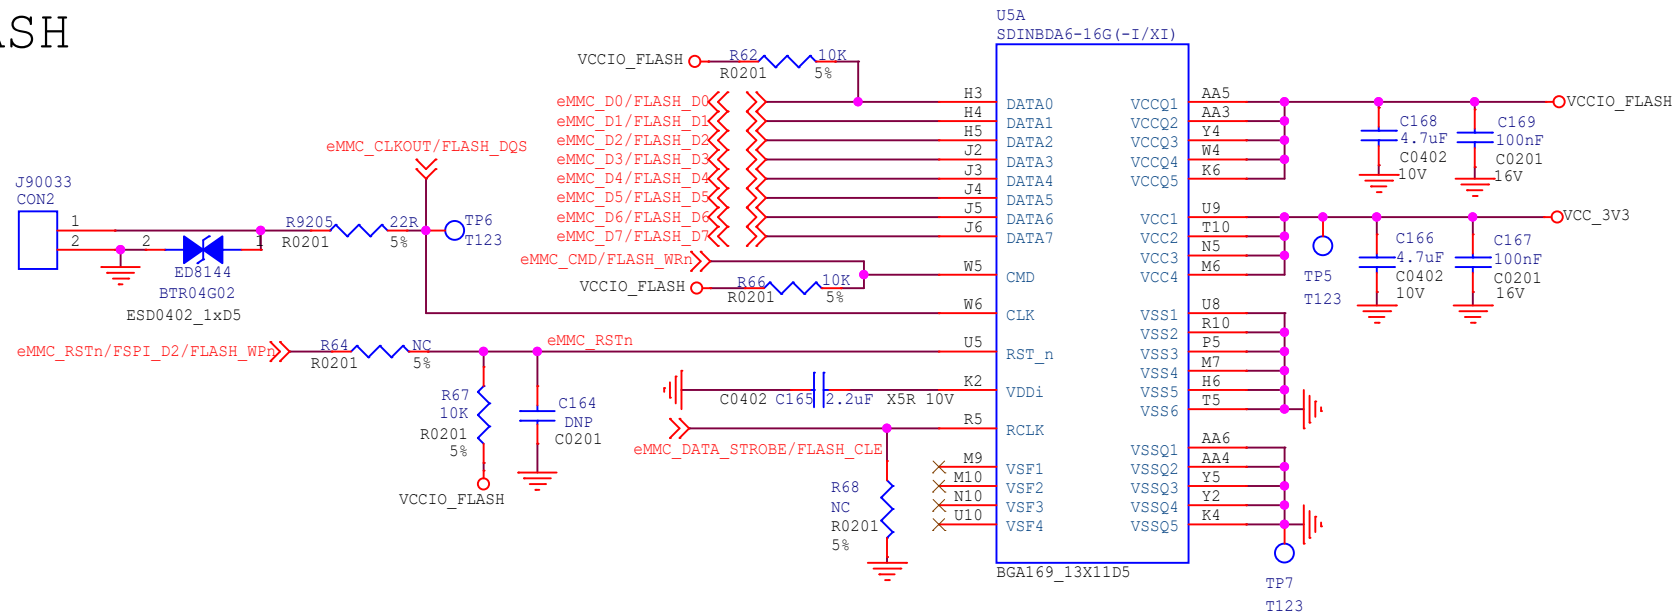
ASH

U5A
SDINBDA6-16G(-I/XI)

VCCIO_FLASH R62 10K R0201 5%

eMMC_D0/FLASH_D0
eMMC_D1/FLASH_D1
eMMC_D2/FLASH_D2
eMMC_D3/FLASH_D3
eMMC_D4/FLASH_D4
eMMC_D5/FLASH_D5
eMMC_D6/FLASH_D6
eMMC_D7/FLASH_D7
eMMC_CMD/FLASH_WRn

eMMC_CLKOUT/FLASH_DQS

J90033
CON2
1
2
2
1
ED8144
BTR04G02
ESD0402_1xD5

R9205 22R R0201 5%
TP6 T123

VCCIO_FLASH R66 10K R0201 5%

eMMC_RSTn/FSPI_D2/FLASH_WPn R64 NC R0201 5%
eMMC_RSTn

R67 10K R0201 5%
VCCIO_FLASH
C164 DNP C0201

C0402 C165 2.2uF X5R 10V

eMMC_DATA_STROBE/FLASH_CLE

R68 NC R0201 5%

H3 DATA0
H4 DATA1
H5 DATA2
J2 DATA3
J3 DATA4
J4 DATA5
J5 DATA6
J6 DATA7
W5 CMD
W6 CLK
U5 RST_n
K2 VDDi
R5 RCLK
M9 VSF1
M10 VSF2
N10 VSF3
U10 VSF4

VCCQ1 AA5
VCCQ2 AA3
VCCQ3 Y4
VCCQ4 W4
VCCQ5 K6
VCC1 U9
VCC2 T10
VCC3 N5
VCC4 M6
VSS1 U8
VSS2 R10
VSS3 P5
VSS4 M7
VSS5 H6
VSS6 T5
VSSQ1 AA6
VSSQ2 AA4
VSSQ3 Y5
VSSQ4 Y2
VSSQ5 K4

BGA169_13X11D5

VCCIO_FLASH
C168 4.7uF C0402 10V
C169 100nF C0201 16V

VCC_3V3
TP5 T123
C166 4.7uF C0402 10V
C167 100nF C0201 16V

TP7 T123